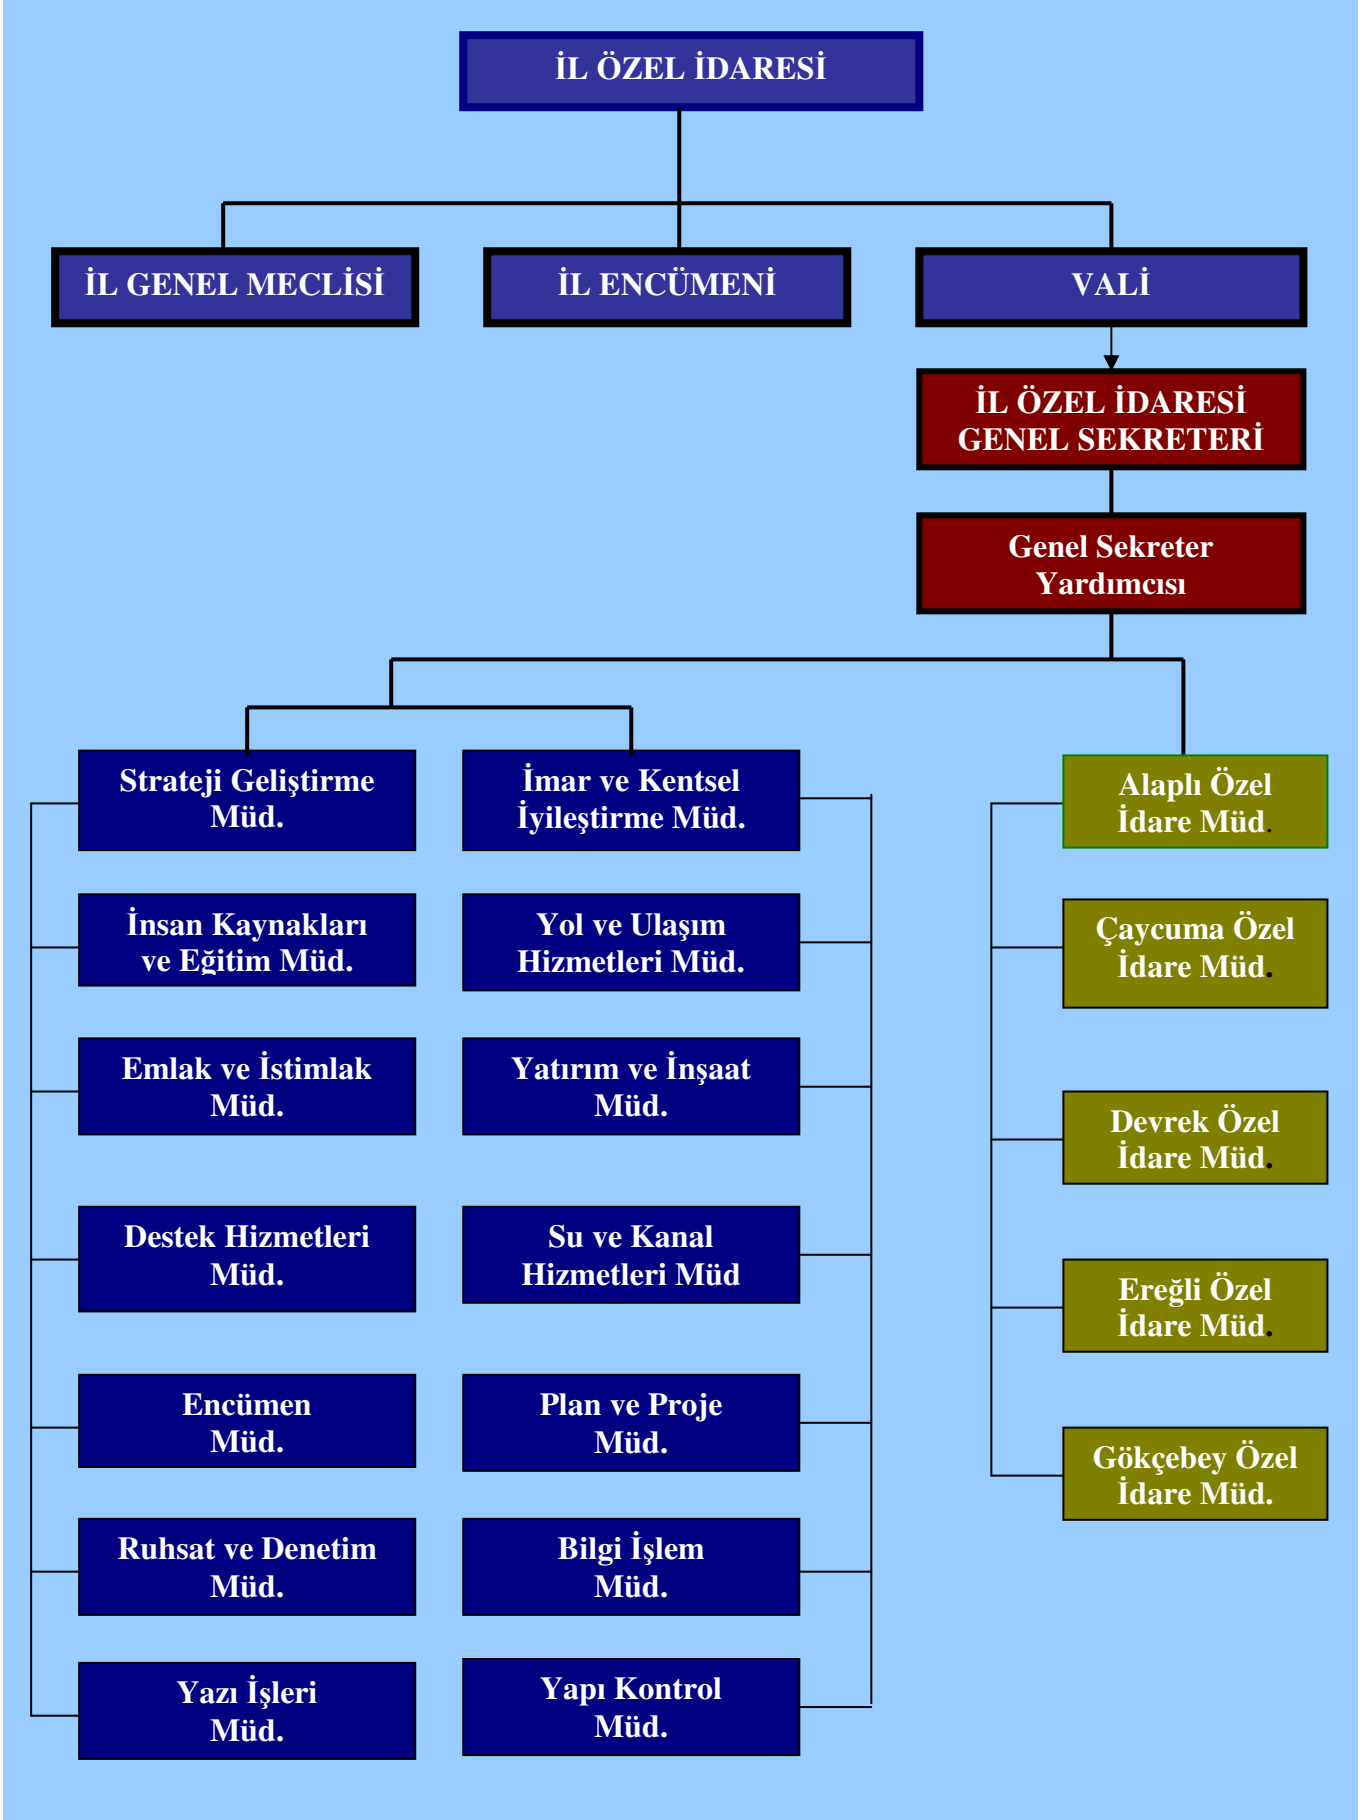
İL ÖZEL İDARESİ

İL GENEL MECLİSİ

İL ENCÜMENİ

VALİ

İL ÖZEL İDARESİ GENEL SEKRETERİ

Genel Sekreter Yardımcısı

Strateji Geliştirme Müd.

İnsan Kaynakları ve Eğitim Müd.

Emlak ve İstimlak Müd.

Destek Hizmetleri Müd.

Encümen Müd.

Ruhsat ve Denetim Müd.

Yazı İşleri Müd.

İmar ve Kentsel İyileştirme Müd.

Yol ve Ulaşım Hizmetleri Müd.

Yatırım ve İnşaat Müd.

Su ve Kanal Hizmetleri Müd

Plan ve Proje Müd.

Bilgi İşlem Müd.

Yapı Kontrol Müd.

Alaplı Özel İdare Müd.

Çaycuma Özel İdare Müd.

Devrek Özel İdare Müd.

Ereğli Özel İdare Müd.

Gökçebey Özel İdare Müd.